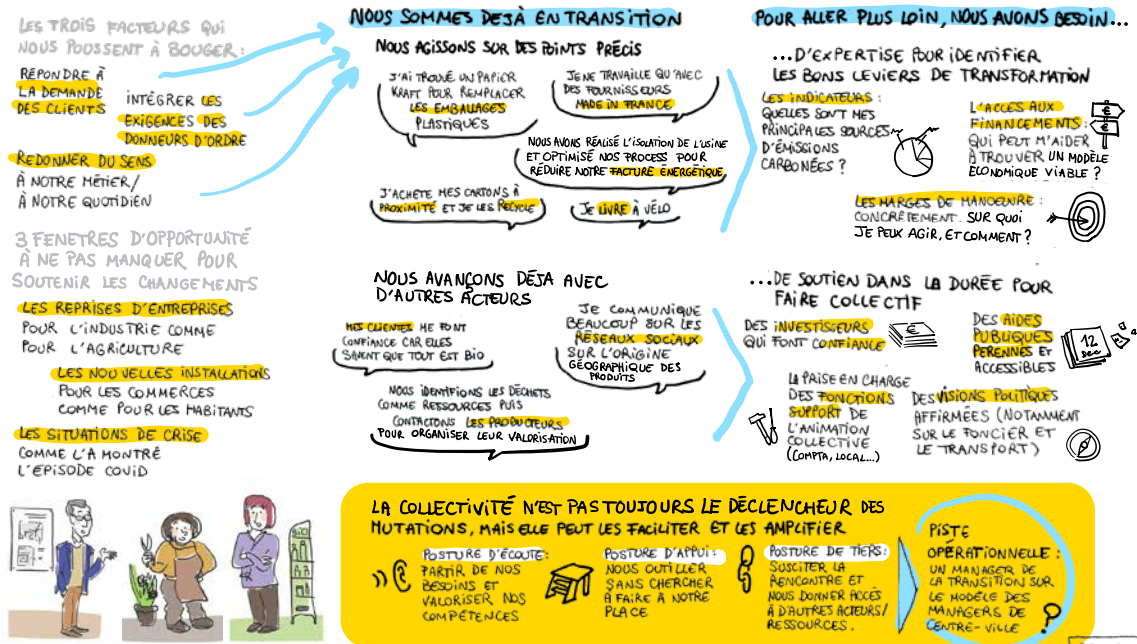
LES TROIS FACTEURS QUI NOUS POUSSENT À BOUGER :

RÉPONDRE À LA DEMANDE DES CLIENTS

INTÉGRER LES EXIGENCES DES DONNEURS D'ORDRE

REDONNER DU SENS À NOTRE MÉTIER / À NOTRE QUOTIDIEN

3 FENETRES D'OPPORTUNITÉ À NE PAS MANQUER POUR SOUTENIR LES CHANGEMENTS

LES REPRISES D'ENTREPRISES POUR L'INDUSTRIE COMME POUR L'AGRICULTURE

LES NOUVELLES INSTALLATIONS POUR LES COMMERCES COMME POUR LES HABITANTS

LES SITUATIONS DE CRISE COMME L'A MONTRÉ L'ÉPISODE COVID

NOUS SOMMES DÉJÀ EN TRANSITION

NOUS AGISSONS SUR DES POINTS PRÉCIS

J'AI TROUVÉ UN PAPIER KRAFT POUR REMPLACER LES EMBALLAGES PLASTIQUES

JE NE TRAVAILLE QU'AVEC DES FOURNISSEURS MADE IN FRANCE

NOUS AVONS RÉALISÉ L'ISOLATION DE L'USINE ET OPTIMISÉ NOS PROCESS POUR RÉDUIRE NOTRE FACTURE ÉNERGÉTIQUE

J'ACHÈTE MES CARTONS À PROXIMITÉ ET JE LES RECYCLE

JE LIVRE À VÉLO

NOUS AVANÇONS DÉJÀ AVEC D'AUTRES ACTEURS

MES CLIENTES ME FONT CONFIANCE CAR ELLES SAVENT QUE TOUT EST BIO

JE COMMUNIQUE BEAUCOUP SUR LES RÉSEAUX SOCIAUX SUR L'ORIGINE GÉOGRAPHIQUE DES PRODUITS

NOUS IDENTIFIONS LES DÉCHETS COMME RESSOURCES PUIS CONTACTONS LES PRODUCTEURS POUR ORGANISER LEUR VALORISATION

POUR ALLER PLUS LOIN, NOUS AVONS BESOIN...

...D'EXPERTISE POUR IDENTIFIER LES BONS LEVIERS DE TRANSFORMATION

LES INDICATEURS : QUELLES SONT MES PRINCIPALES SOURCES D'ÉMISSIONS CARBONÉES ?

L'ACCÈS AUX FINANCEMENTS : QUI PEUT M'AIDER À TROUVER UN MODÈLE ÉCONOMIQUE VIABLE ?

LES MARGES DE MANOEUVRE : CONCRÈTEMENT, SUR QUOI JE PEUX AGIR, ET COMMENT ?

...DE SOUTIEN DANS LA DURÉE POUR FAIRE COLLECTIF

DES INVESTISSEURS QUI FONT CONFIANCE

DES AIDES PUBLIQUES PÉRENNES ET ACCESSIBLES

12 déc

LA PRISE EN CHARGE DES FONCTIONS SUPPORT DE L'ANIMATION COLLECTIVE (COMPTA, LOCAL...)

DES VISIONS POLITIQUES AFFIRMÉES (NOTAMMENT SUR LE FONCIER ET LE TRANSPORT)

LA COLLECTIVITÉ N'EST PAS TOUJOURS LE DÉCLENCHEUR DES MUTATIONS, MAIS ELLE PEUT LES FACILITER ET LES AMPLIFIER

POSTURE D'ÉCOUTE : PARTIR DE NOS BESOINS ET VALORISER NOS COMPÉTENCES

POSTURE D'APPUI : NOUS OUTILLER SANS CHERCHER À FAIRE À NOTRE PLACE

POSTURE DE TIERS : SUSCITER LA RENCONTRE ET NOUS DONNER ACCÈS À D'AUTRES ACTEURS / RESSOURCES.

PISTE OPÉRATIONNELLE : UN MANAGER DE LA TRANSITION SUR LE MODÈLE DES MANAGERS DE CENTRE-VILLE